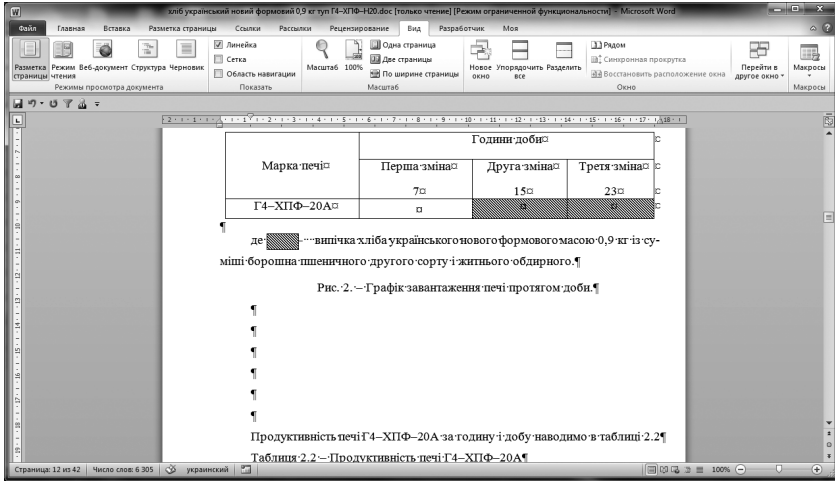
хліб український новий формовий 0,9 кг тул Г4–ХПФ–Н20.doc [только чтение] [Режим ограниченной функциональности] – Microsoft Word

Файл Главная Вставка Разметка страницы Ссылки Рассылки Рецензирование Вид Разработчик Моя

Разметка страницы Режим чтения Веб-документ Структура Черновик
Режимы просмотра документа
Линейка Сетка Область навигации
Показать
Масштаб 100% Одна страница Две страницы По ширине страницы
Масштаб
Новое окно Упорядочить все Разделить Рядом Синхронная прокрутка Восстановить расположение окна Перейти в другое окно
Окно
Макросы
Макросы

| Марка·печі¤ | Години·доби¤ | | |
|---|---|---|---|
| | Перша·зміна¤ | Друга·зміна¤ | Третя·зміна¤ |
| | 7¤ | 15¤ | 23¤ |
| Г4–ХПФ–20А¤ | ¤ | ¤ | ¤ |

¶

де····випічка·хліба·українського·нового·формового·масою·0,9·кг·із·суміші·борошна·пшеничного·другого·сорту·і·житнього·обдирного.¶

Рис.·2.·–·Графік·завантаження·печі·протягом·доби.¶

¶

¶

¶

¶

¶

¶

Продуктивність·печі·Г4–ХПФ–20А·за·годину·і·добу·наводимо·в·таблиці·2.2¶

Таблиця·2.2·–·Продуктивність·печі·Г4–ХПФ–20А¶

Страница: 12 из 42 Число слов: 6 305 украинский 100%